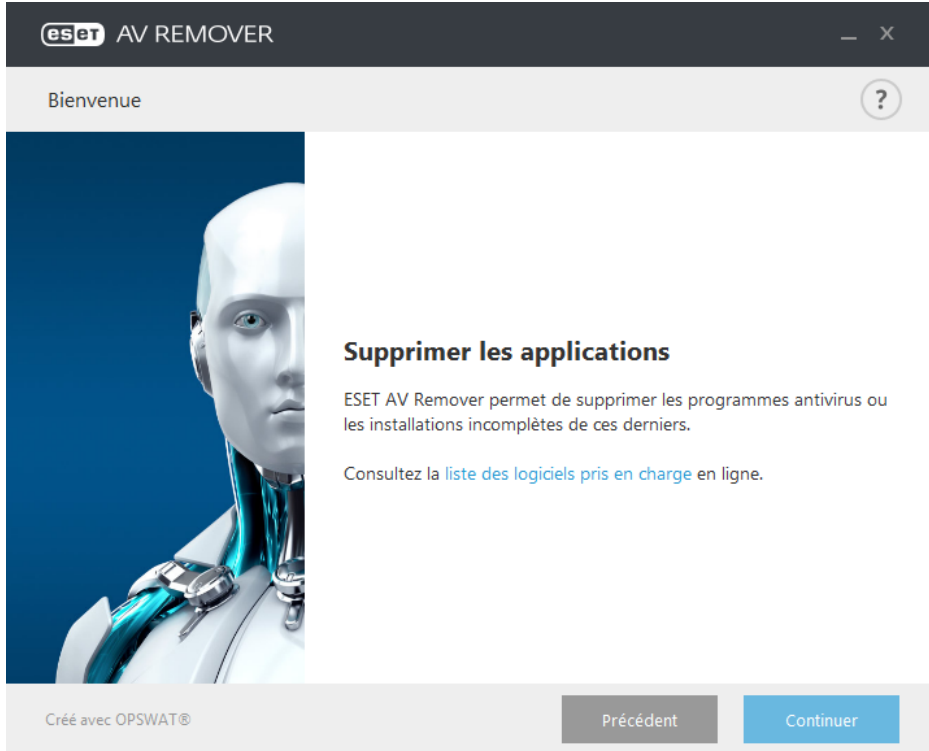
eset AV REMOVER

_ ×

Bienvenue

?

Supprimer les applications

ESET AV Remover permet de supprimer les programmes antivirus ou les installations incomplètes de ces derniers.

Consultez la liste des logiciels pris en charge en ligne.

Créé avec OPSWAT®

Précédent

Continuer